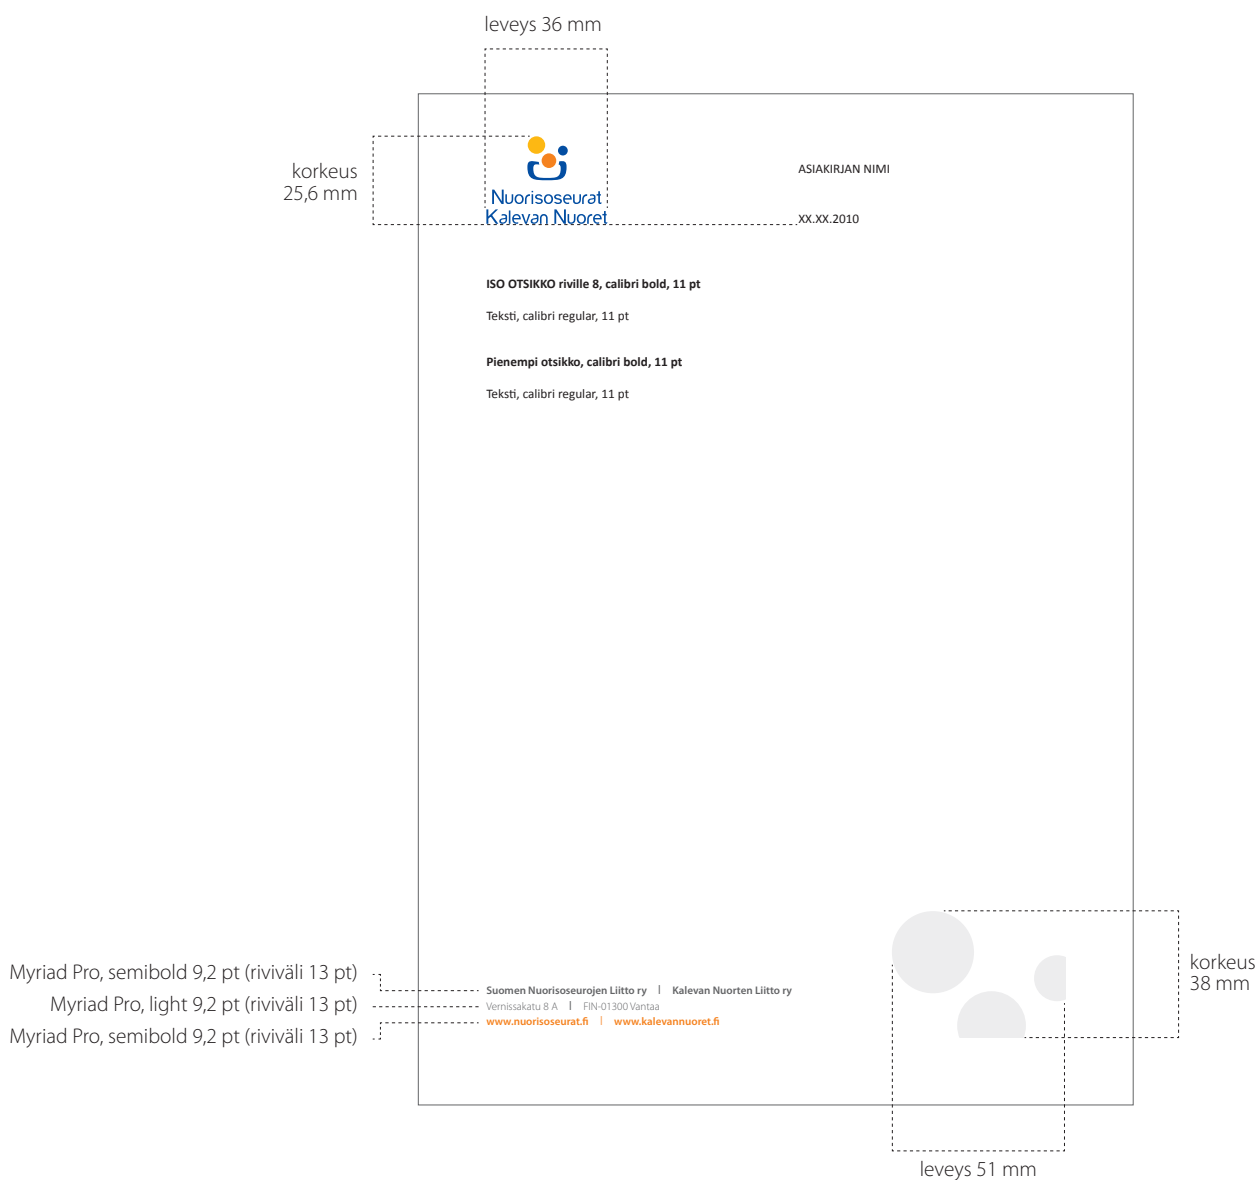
leveys 36 mm

korkeus
25,6 mm

Nuorisoseurat
Kalevan Nuoret

ASIAKIRJAN NIMI

XX.XX.2010

ISO OTSIKKO riville 8, calibri bold, 11 pt

Teksti, calibri regular, 11 pt

Pienempi otsikko, calibri bold, 11 pt

Teksti, calibri regular, 11 pt

Myriad Pro, semibold 9,2 pt (riviväli 13 pt)
Myriad Pro, light 9,2 pt (riviväli 13 pt)
Myriad Pro, semibold 9,2 pt (riviväli 13 pt)

Suomen Nuorisoseurojen Liitto ry | Kalevan Nuorten Liitto ry
Vernissakatu 8 A | FIN-01300 Vantaa
www.nuorisoseurat.fi | www.kalevannuoret.fi

korkeus
38 mm

leveys 51 mm